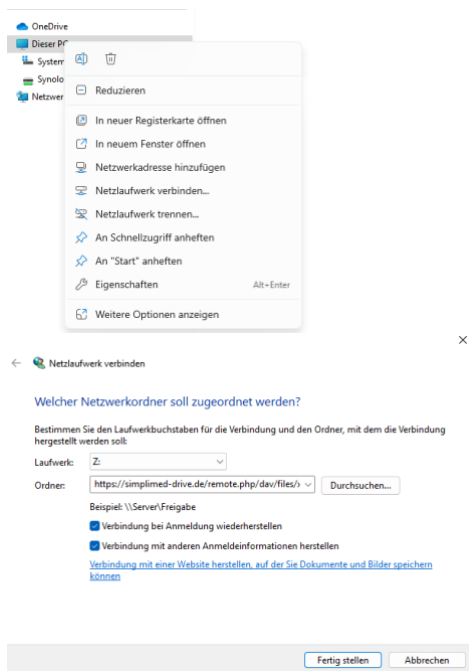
OneDrive
Dieser PC
System
Synolo
Netzwer

Reduzieren
In neuer Registerkarte öffnen
In neuem Fenster öffnen
Netzwerkadresse hinzufügen
Netzlaufwerk verbinden...
Netzlaufwerk trennen...
An Schnellzugriff anheften
An "Start" anheften
Eigenschaften Alt+Enter
Weitere Optionen anzeigen

Netzlaufwerk verbinden

Welcher Netzwerkordner soll zugeordnet werden?

Bestimmen Sie den Laufwerkbuchstaben für die Verbindung und den Ordner, mit dem die Verbindung hergestellt werden soll:

Laufwerk: Z:

Ordner: https://simplimed-drive.de/remote.php/dav/files/ Durchsuchen...

Beispiel: \\Server\Freigabe

Verbindung bei Anmeldung wiederherstellen

Verbindung mit anderen Anmeldeinformationen herstellen

Verbindung mit einer Website herstellen, auf der Sie Dokumente und Bilder speichern können

Fertig stellen Abbrechen